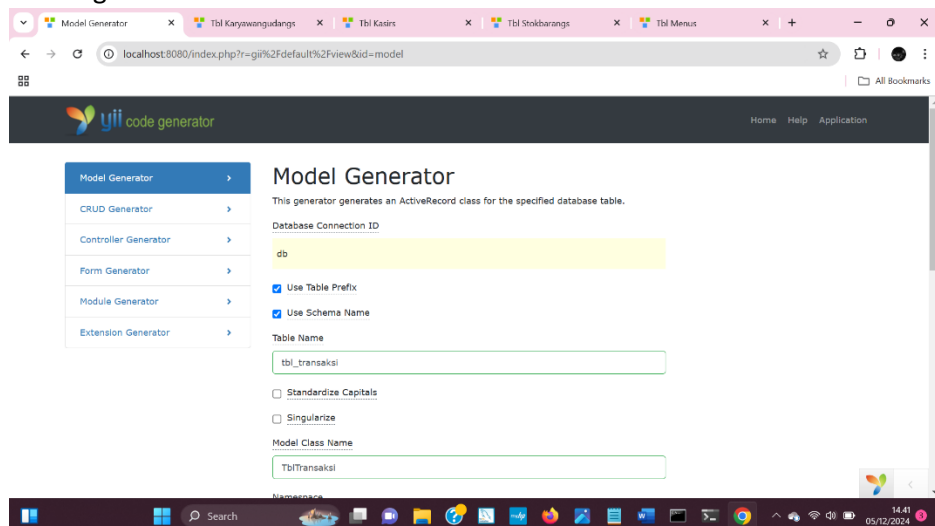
Model Generator ×
Tbl Karyawangudangs ×
Tbl Kasirs ×
Tbl Stokbarangs ×
Tbl Menus ×
+

localhost:8080/index.php?r=gii%2Fdefault%2Fview&id=model

All Bookmarks

yii code generator

Home Help Application

Model Generator
CRUD Generator
Controller Generator
Form Generator
Module Generator
Extension Generator

Model Generator

This generator generates an ActiveRecord class for the specified database table.

Database Connection ID

db

Use Table Prefix

Use Schema Name

Table Name

tbl_transaksi

Standardize Capitals

Singularize

Model Class Name

TblTransaksi

Namespace

Search

14.41
05/12/2024